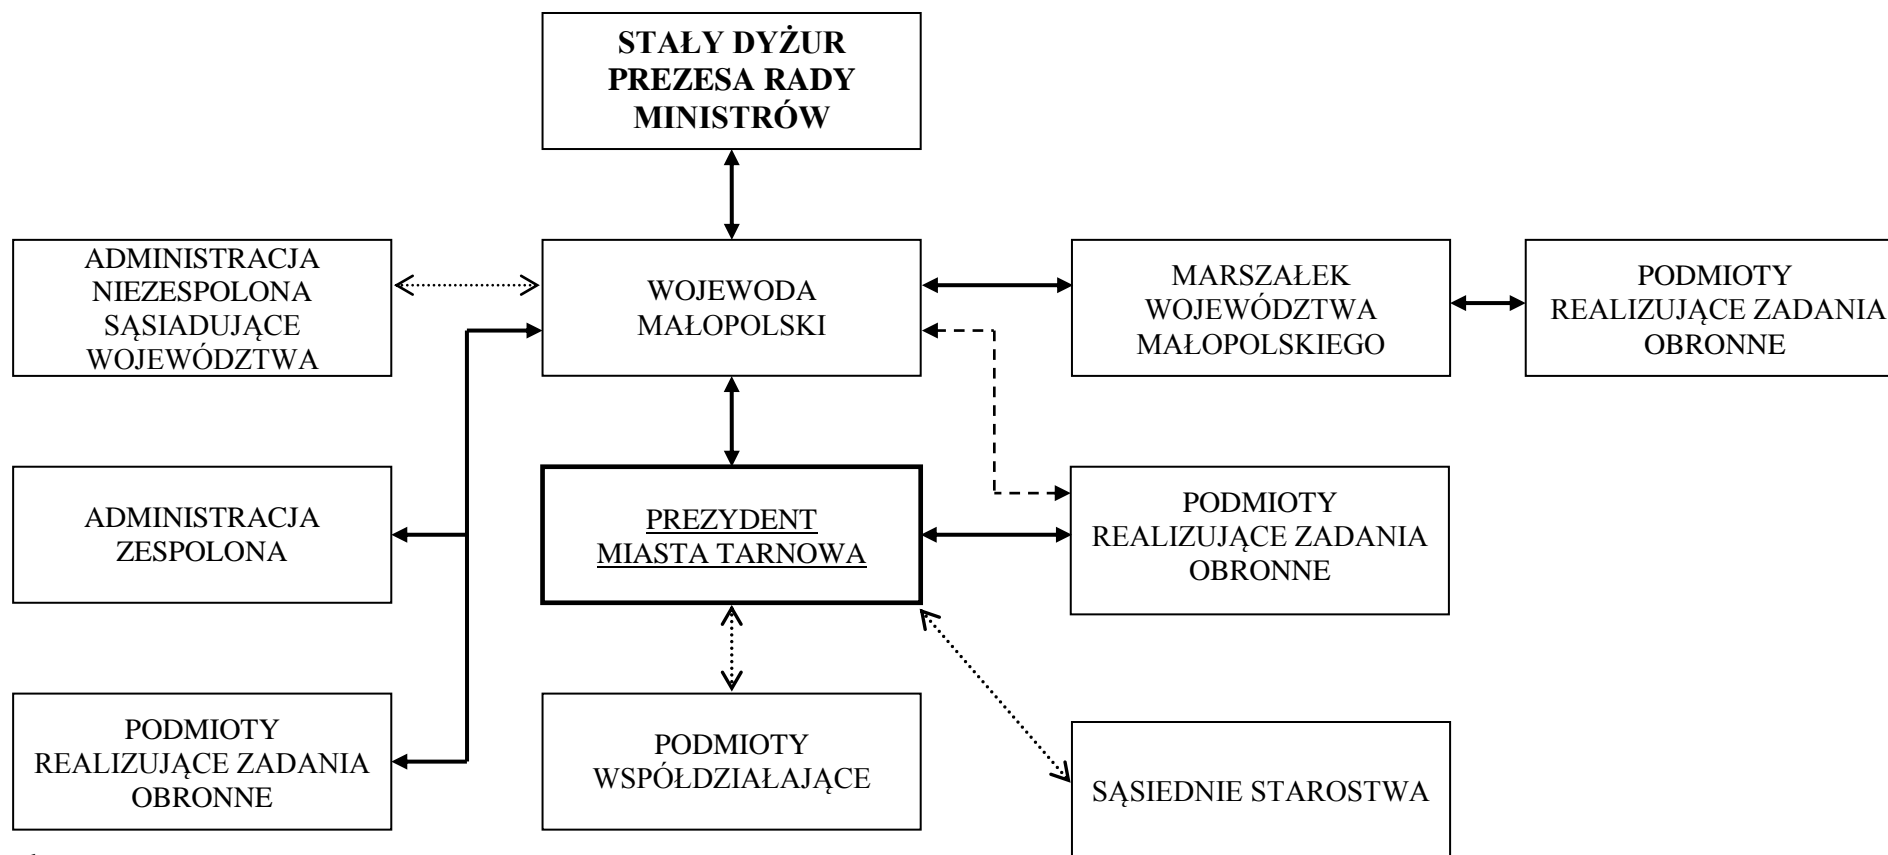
**STAŁY DYŻUR PREZESA RADY MINISTRÓW**

ADMINISTRACJA NIEZESPOLONA SĄSIADUJĄCE WOJEWÓDZTWA

WOJEWODA MAŁOPOLSKI

MARSZAŁEK WOJEWÓDZTWA MAŁOPOLSKIEGO

PODMIOTY REALIZUJĄCE ZADANIA OBRONNE

ADMINISTRACJA ZESPOLONA

PREZYDENT MIASTA TARNOWA

PODMIOTY REALIZUJĄCE ZADANIA OBRONNE

PODMIOTY REALIZUJĄCE ZADANIA OBRONNE

PODMIOTY WSPÓŁDZIAŁAJĄCE

SĄSIEDNIE STAROSTWA